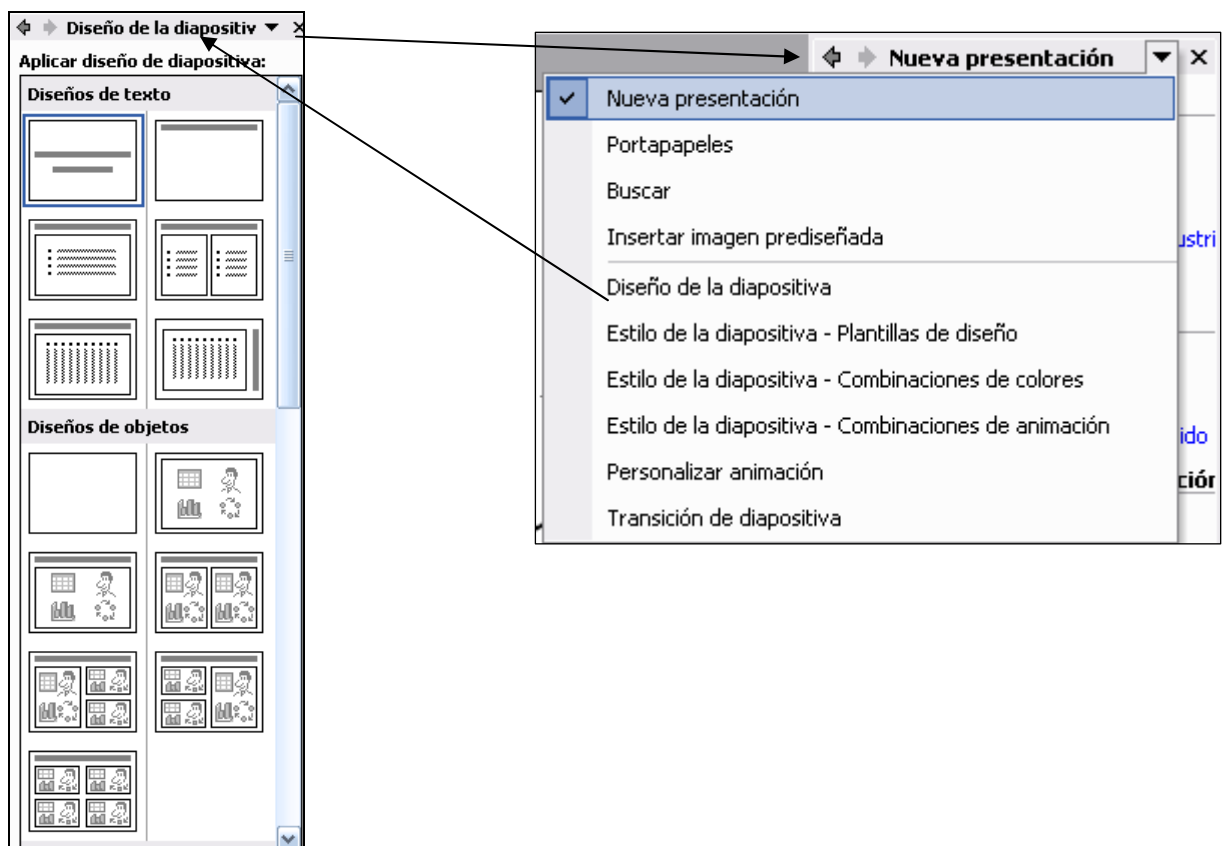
Diseño de la diapositiv

Aplicar diseño de diapositiva:

Diseños de texto

Diseños de objetos

Nueva presentación

Nueva presentación

Portapapeles

Buscar

Insertar imagen prediseñada

Diseño de la diapositiva

Estilo de la diapositiva - Plantillas de diseño

Estilo de la diapositiva - Combinaciones de colores

Estilo de la diapositiva - Combinaciones de animación

Personalizar animación

Transición de diapositiva

ustri

ido

ción